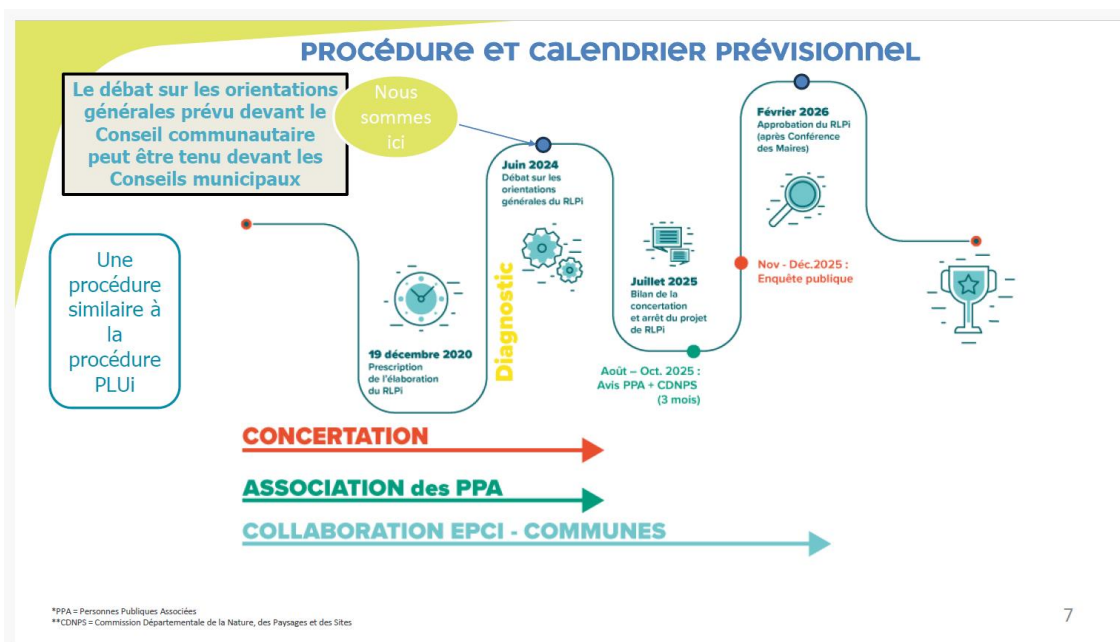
PROCÉDURE ET CALENDRIER PRÉVISIONNEL

Le débat sur les orientations générales prévu devant le Conseil communautaire peut être tenu devant les Conseils municipaux

Nous sommes ici

Une procédure similaire à la procédure PLUi

19 décembre 2020
Prescription de l'élaboration du RLPi

Diagnostic

Juin 2024
Débat sur les orientations générales du RLPi

Juillet 2025
Bilan de la concertation et arrêt du projet de RLPi

Août – Oct. 2025 : Avis PPA + CDNPS (3 mois)

Nov - Déc.2025 : Enquête publique

Février 2026
Approbation du RLPi (après Conférence des Maires)

CONCERTATION

ASSOCIATION des PPA

COLLABORATION EPCI - COMMUNES

*PPA = Personnes Publiques Associées
**CDNPS = Commission Départementale de la Nature, des Paysages et des Sites

7